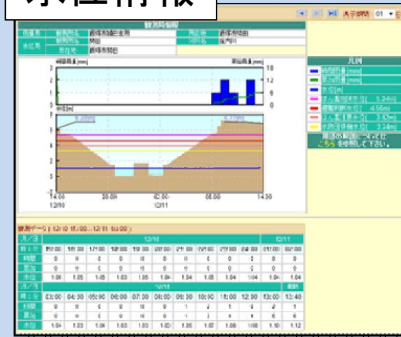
水位情報

観測所情報

表示時間 01

時間雨量(mm)

累加雨量(mm)

18

12

6

0

0

50

100

14:00 12/10

20:00

02:00 12/11

08:00

14:00

凡例

こちら

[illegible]

12/10

12/11

0

0

0

0

0

0

0

0

0

0

0

0

0

0

0

0

0

0

0

0

0

0

0

0

0

0

0

0

0

0

03:00

04:00

05:00

06:00

07:00

08:00

09:00

10:00

11:00

12:00

13:00

12:40

0

0

0

0

0

0

1

3

1

0

1

0

1.04

1.03

1.03

1.03

1.03

1.03

1.03

1.07

1.08

1.08

1.10

1.12